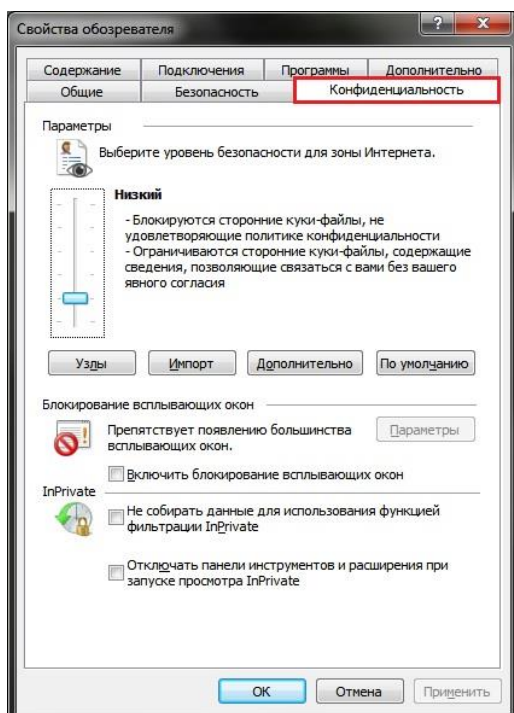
Свойства обозревателя

?

x

Содержание

Подключения

Программы

Дополнительно

Общие

Безопасность

Конфиденциальность

Параметры

Выберите уровень безопасности для зоны Интернета.

Низкий

- Блокируются сторонние куки-файлы, не удовлетворяющие политике конфиденциальности
- Ограничиваются сторонние куки-файлы, содержащие сведения, позволяющие связаться с вами без вашего явного согласия

Узлы

Импорт

Дополнительно

По умолчанию

Блокирование всплывающих окон

Препятствует появлению большинства всплывающих окон.

Параметры

Включить блокирование всплывающих окон

InPrivate

Не собирать данные для использования функцией фильтрации InPrivate

Отключать панели инструментов и расширения при запуске просмотра InPrivate

OK

Отмена

Применить